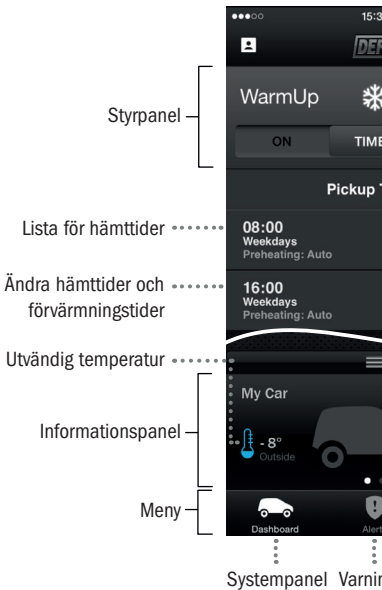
15:3

DEF

Styrpanel

WarmUp

ON

TIME

Pickup T

Lista för hämttider

08:00
Weekdays
Preheating: Auto

Ändra hämttider och förvärmningstider

16:00
Weekdays
Preheating: Auto

Utvändig temperatur

My Car

Informationspanel

- 8°
Outside

Meny

Dashboard

Alert

Systempanel Varnin